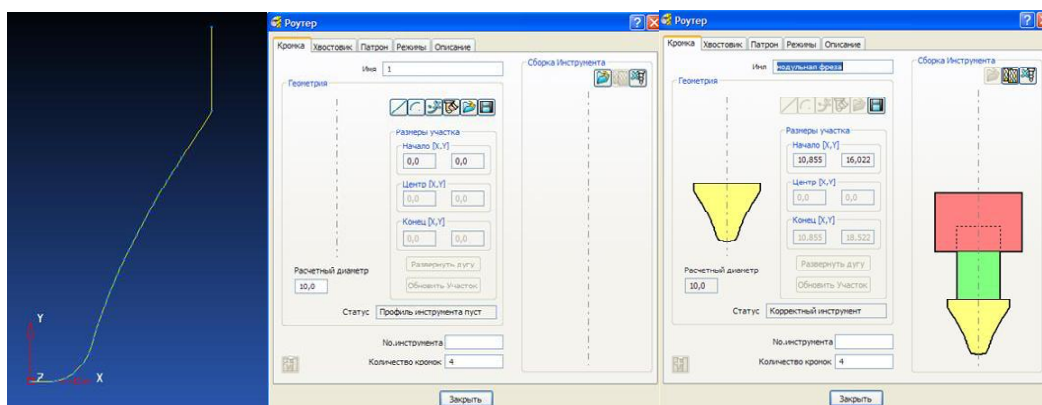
Y
Z X

Роутер
Кромка | Хвостовик | Патрон | Режимы | Описание
Имя 1
Геометрия
Сборка Инструмента
Размеры участка
Начало [X,Y]
0,0 0,0
Центр [X,Y]
0,0 0,0
Конец [X,Y]
0,0 0,0
Развернуть дугу
Обновить Участок
Расчетный диаметр
10,0
Статус Профиль инструмента пуст
No.инструмента
Количество кромок 4
Закрыть

Роутер
Кромка | Хвостовик | Патрон | Режимы | Описание
Имя модульная фреза
Геометрия
Сборка Инструмента
Размеры участка
Начало [X,Y]
10,855 16,022
Центр [X,Y]
0,0 0,0
Конец [X,Y]
10,855 16,522
Развернуть дугу
Обновить Участок
Расчетный диаметр
10,0
Статус Корректный инструмент
No.инструмента
Количество кромок 4
Закрыть